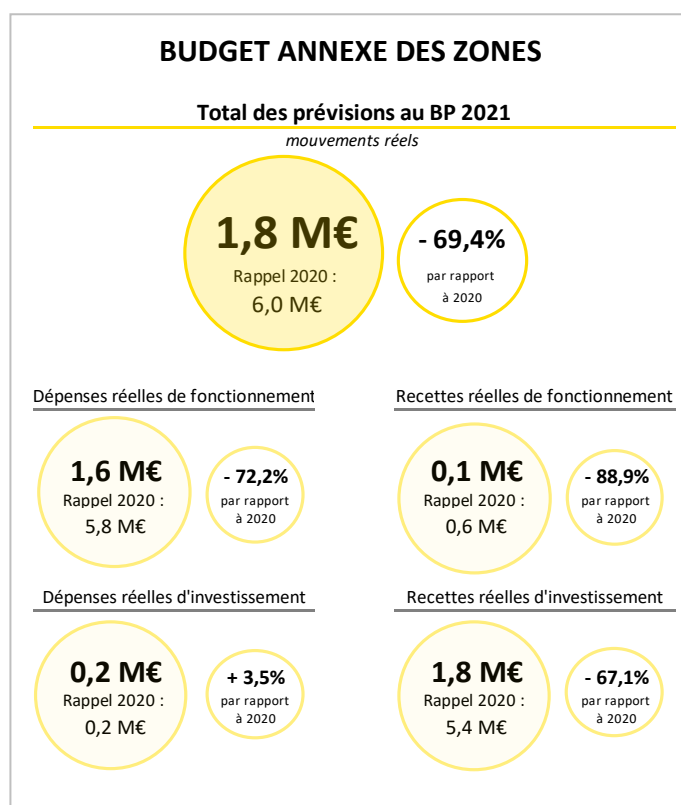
BUDGET ANNEXE DES ZONES

Total des prévisions au BP 2021

mouvements réels

1,8 M€
Rappel 2020 :
6,0 M€

- 69,4%
par rapport à 2020

Dépenses réelles de fonctionnement

1,6 M€
Rappel 2020 :
5,8 M€

- 72,2%
par rapport à 2020

Recettes réelles de fonctionnement

0,1 M€
Rappel 2020 :
0,6 M€

- 88,9%
par rapport à 2020

Dépenses réelles d'investissement

0,2 M€
Rappel 2020 :
0,2 M€

+ 3,5%
par rapport à 2020

Recettes réelles d'investissement

1,8 M€
Rappel 2020 :
5,4 M€

- 67,1%
par rapport à 2020